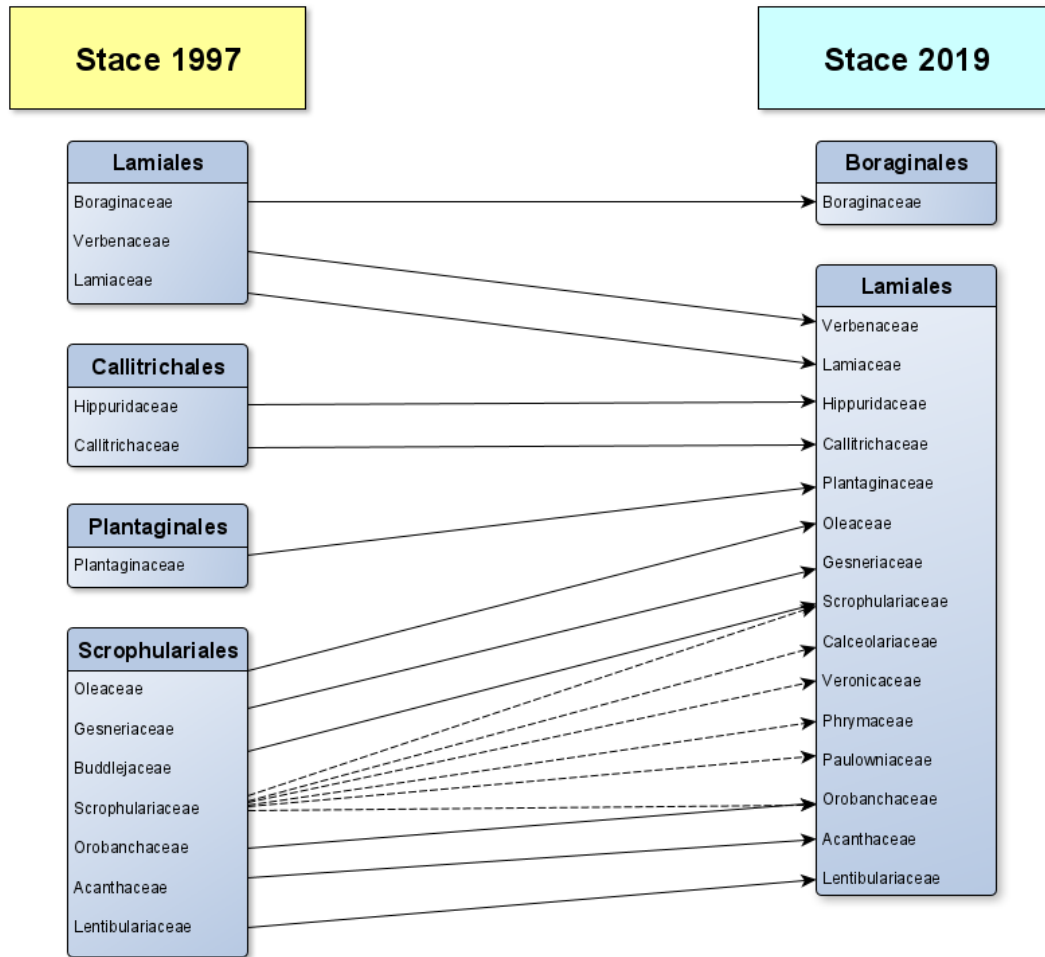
Stace 1997

Stace 2019

Lamiales
Boraginaceae
Verbenaceae
Lamiaceae

Callitrichales
Hippuridaceae
Callitrichaceae

Plantaginales
Plantaginaceae

Scrophulariales
Oleaceae
Gesneriaceae
Buddlejaceae
Scrophulariaceae
Orobanchaceae
Acanthaceae
Lentibulariaceae

Boraginales
Boraginaceae

Lamiales
Verbenaceae
Lamiaceae
Hippuridaceae
Callitrichaceae
Plantaginaceae
Oleaceae
Gesneriaceae
Scrophulariaceae
Calceolariaceae
Veronicaceae
Phrymaceae
Paulowniaceae
Orobanchaceae
Acanthaceae
Lentibulariaceae